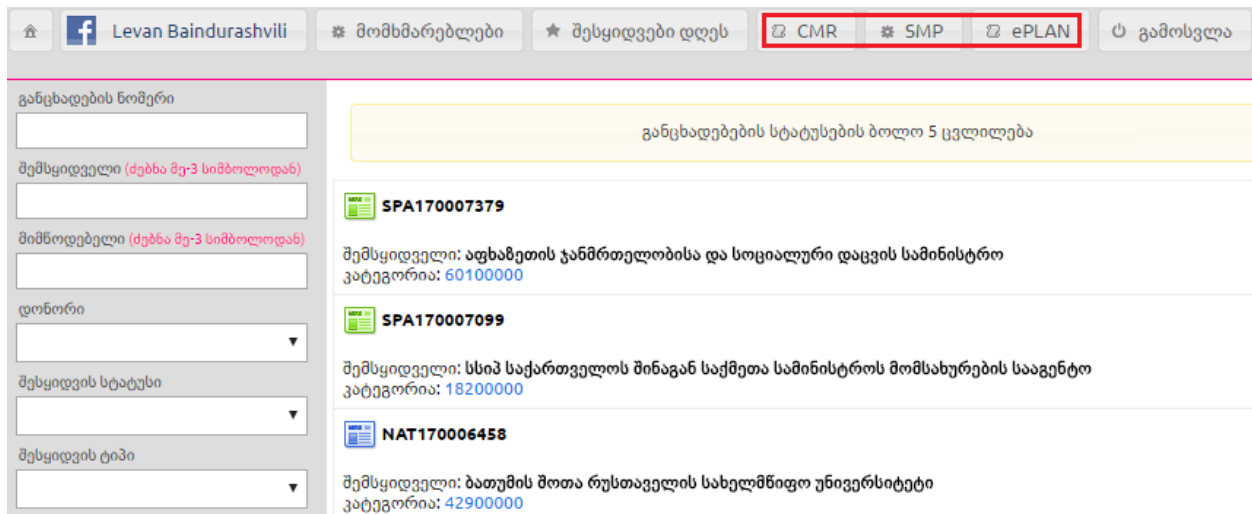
Levan Baindurashvili | მომხმარებლები | შესყიდვები დღეს | CMR | SMP | ePLAN | გამოსვლა

განცხადების ნომერი

შემსყიდველი (ძებნა მე-3 სიმბოლოდან)

მიმწოდებელი (ძებნა მე-3 სიმბოლოდან)

დონორი

შესყიდვის სტატუსი

შესყიდვის ტიპი

განცხადებების სტატუსების ბოლო 5 ცვლილება

SPA170007379

შემსყიდველი: აფხაზეთის ჯანმრთელობისა და სოციალური დაცვის სამინისტრო
კატეგორია: 60100000

SPA170007099

შემსყიდველი: სსიპ საქართველოს შინაგან საქმეთა სამინისტროს მომსახურების სააგენტო
კატეგორია: 18200000

NAT170006458

შემსყიდველი: ბათუმის შოთა რუსთაველის სახელმწიფო უნივერსიტეტი
კატეგორია: 42900000